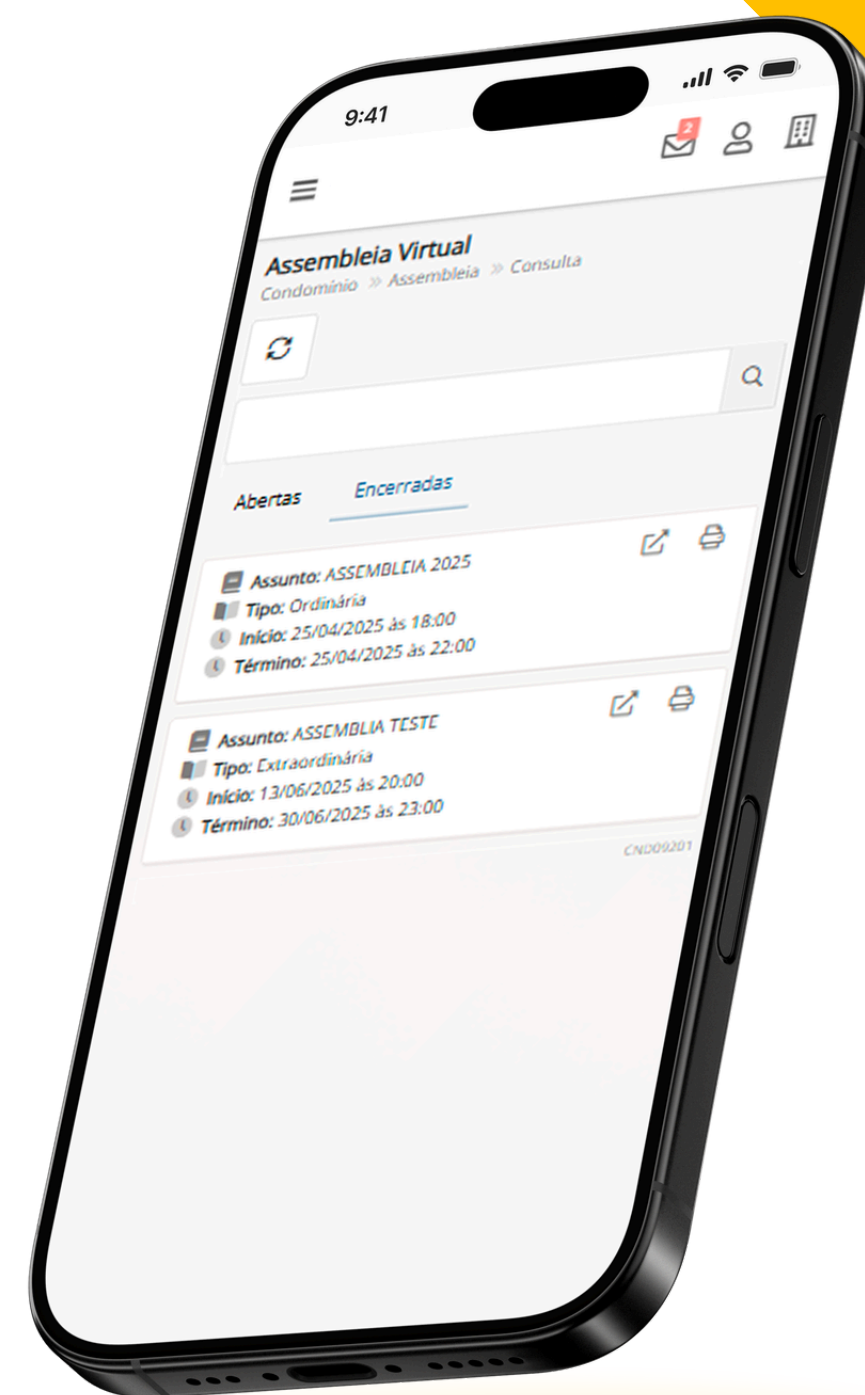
9:41

2

Assembleia Virtual
Condomínio » Assembleia » Consulta

Abertas Encerradas

Assunto: ASSEMBLEIA 2025
Tipo: Ordinária
Início: 25/04/2025 às 18:00
Término: 25/04/2025 às 22:00

Assunto: ASSEMBLIA TESTE
Tipo: Extraordinária
Início: 13/06/2025 às 20:00
Término: 30/06/2025 às 23:00

CND09201